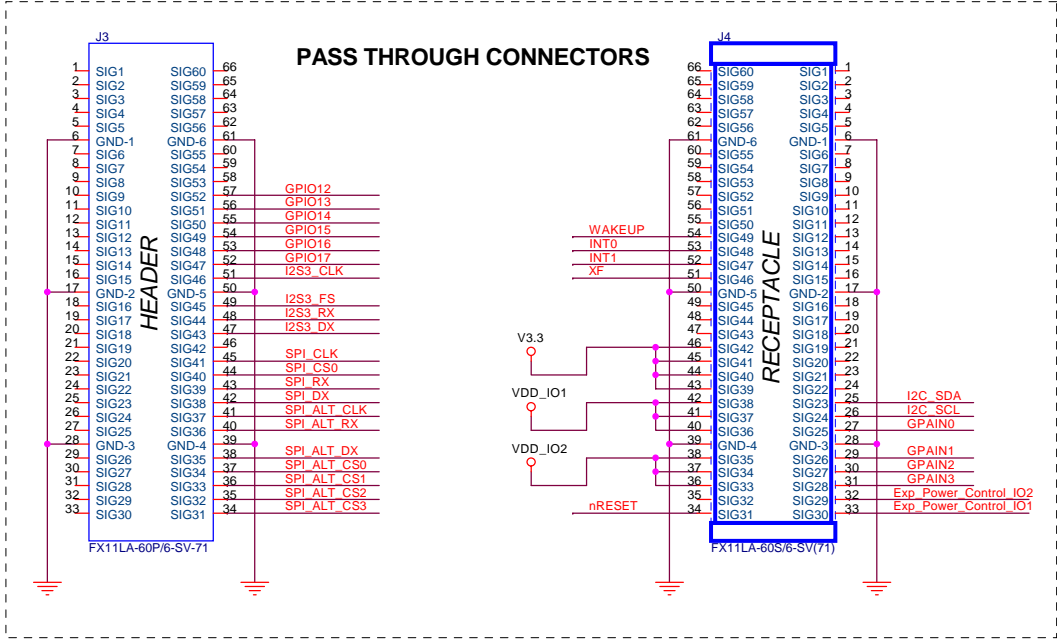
PASS THROUGH CONNECTORS

J3

| Pin | Name | Name | Pin | Net |
|---|---|---|---|---|
| 1 | SIG1 | SIG60 | 66 | |
| 2 | SIG2 | SIG59 | 65 | |
| 3 | SIG3 | SIG58 | 64 | |
| 4 | SIG4 | SIG57 | 63 | |
| 5 | SIG5 | SIG56 | 62 | |
| 6 | GND-1 | GND-6 | 61 | |
| 7 | SIG6 | SIG55 | 60 | |
| 8 | SIG7 | SIG54 | 59 | |
| 9 | SIG8 | SIG53 | 58 | |
| 10 | SIG9 | SIG52 | 57 | GPIO12 |
| 11 | SIG10 | SIG51 | 56 | GPIO13 |
| 12 | SIG11 | SIG50 | 55 | GPIO14 |
| 13 | SIG12 | SIG49 | 54 | GPIO15 |
| 14 | SIG13 | SIG48 | 53 | GPIO16 |
| 15 | SIG14 | SIG47 | 52 | GPIO17 |
| 16 | SIG15 | SIG46 | 51 | I2S3_CLK |
| 17 | GND-2 | GND-5 | 50 | |
| 18 | SIG16 | SIG45 | 49 | I2S3_FS |
| 19 | SIG17 | SIG44 | 48 | I2S3_RX |
| 20 | SIG18 | SIG43 | 47 | I2S3_DX |
| 21 | SIG19 | SIG42 | 46 | |
| 22 | SIG20 | SIG41 | 45 | SPI_CLK |
| 23 | SIG21 | SIG40 | 44 | SPI_CS0 |
| 24 | SIG22 | SIG39 | 43 | SPI_RX |
| 25 | SIG23 | SIG38 | 42 | SPI_DX |
| 26 | SIG24 | SIG37 | 41 | SPI_ALT_CLK |
| 27 | SIG25 | SIG36 | 40 | SPI_ALT_RX |
| 28 | GND-3 | GND-4 | 39 | |
| 29 | SIG26 | SIG35 | 38 | SPI_ALT_DX |
| 30 | SIG27 | SIG34 | 37 | SPI_ALT_CS0 |
| 31 | SIG28 | SIG33 | 36 | SPI_ALT_CS1 |
| 32 | SIG29 | SIG32 | 35 | SPI_ALT_CS2 |
| 33 | SIG30 | SIG31 | 34 | SPI_ALT_CS3 |

HEADER

FX11LA-60P/6-SV-71

J4

| Net | Pin | Name | Name | Pin | Net |
|---|---|---|---|---|---|
| | 66 | SIG60 | SIG1 | 1 | |
| | 65 | SIG59 | SIG2 | 2 | |
| | 64 | SIG58 | SIG3 | 3 | |
| | 63 | SIG57 | SIG4 | 4 | |
| | 62 | SIG56 | SIG5 | 5 | |
| | 61 | GND-6 | GND-1 | 6 | |
| | 60 | SIG55 | SIG6 | 7 | |
| | 59 | SIG54 | SIG7 | 8 | |
| | 58 | SIG53 | SIG8 | 9 | |
| | 57 | SIG52 | SIG9 | 10 | |
| | 56 | SIG51 | SIG10 | 11 | |
| | 55 | SIG50 | SIG11 | 12 | |
| WAKEUP | 54 | SIG49 | SIG12 | 13 | |
| INT0 | 53 | SIG48 | SIG13 | 14 | |
| INT1 | 52 | SIG47 | SIG14 | 15 | |
| XF | 51 | SIG46 | SIG15 | 16 | |
| | 50 | GND-5 | GND-2 | 17 | |
| | 49 | SIG45 | SIG16 | 18 | |
| | 48 | SIG44 | SIG17 | 19 | |
| | 47 | SIG43 | SIG18 | 20 | |
| V3.3 | 46 | SIG42 | SIG19 | 21 | |
| | 45 | SIG41 | SIG20 | 22 | |
| | 44 | SIG40 | SIG21 | 23 | |
| | 43 | SIG39 | SIG22 | 24 | |
| VDD_IO1 | 42 | SIG38 | SIG23 | 25 | I2C_SDA |
| | 41 | SIG37 | SIG24 | 26 | I2C_SCL |
| | 40 | SIG36 | SIG25 | 27 | GPAIN0 |
| | 39 | GND-4 | GND-3 | 28 | |
| VDD_IO2 | 38 | SIG35 | SIG26 | 29 | GPAIN1 |
| | 37 | SIG34 | SIG27 | 30 | GPAIN2 |
| | 36 | SIG33 | SIG28 | 31 | GPAIN3 |
| | 35 | SIG32 | SIG29 | 32 | Exp_Power_Control_IO2 |
| nRESET | 34 | SIG31 | SIG30 | 33 | Exp_Power_Control_IO1 |

RECEPTACLE

FX11LA-60S/6-SV(71)